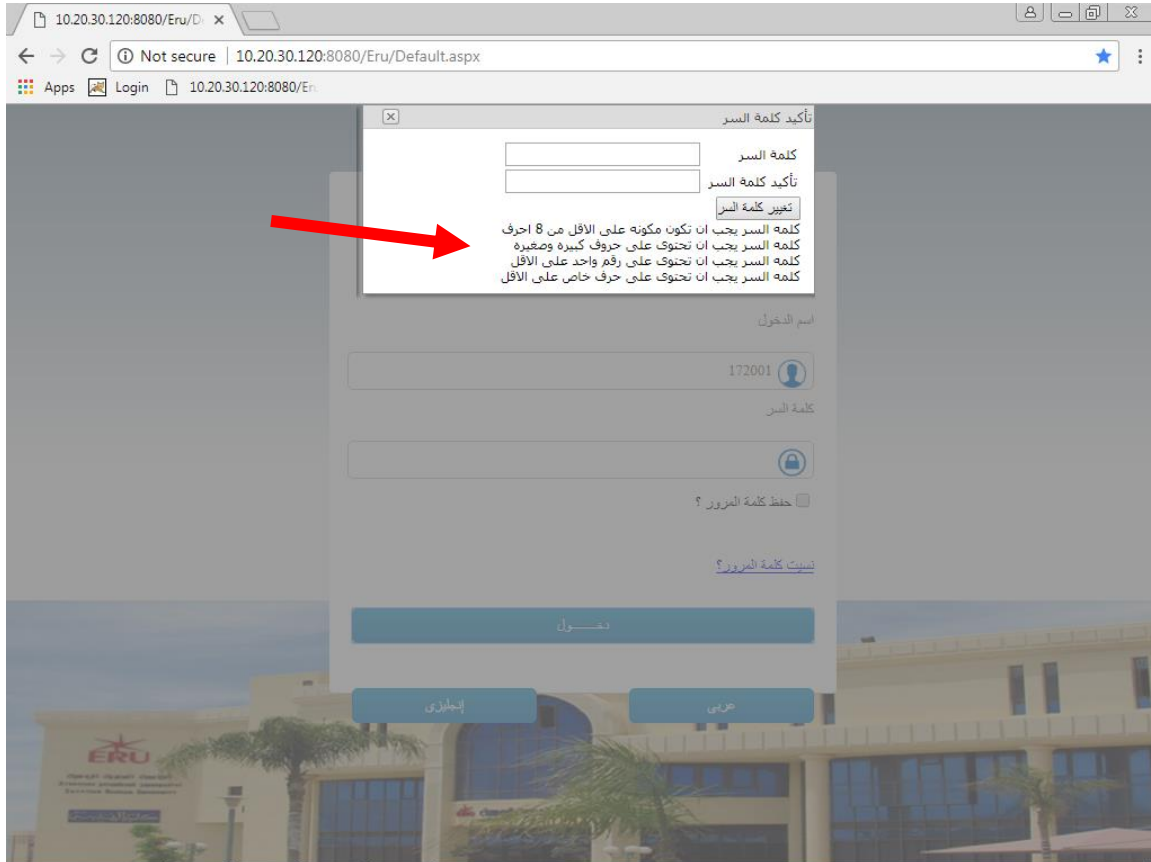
10.20.30.120:8080/Eru/D ×

Not secure | 10.20.30.120:8080/Eru/Default.aspx

Apps Login 10.20.30.120:8080/Er

تأكيد كلمة السر

كلمة السر
تأكيد كلمة السر
تغيير كلمة السر

كلمة السر يجب ان تكون مكونه على الاقل من 8 احرف
كلمة السر يجب ان تحتوى على حروف كبيرة وصغيرة
كلمة السر يجب ان تحتوى على رقم واحد على الاقل
كلمة السر يجب ان تحتوى على حرف خاص على الاقل

اسم الدخول
172001
كلمة السر
حفظ كلمة المرور ؟
نسيت كلمة المرور؟
دخـــول
إنجليزى
عربى

ERU